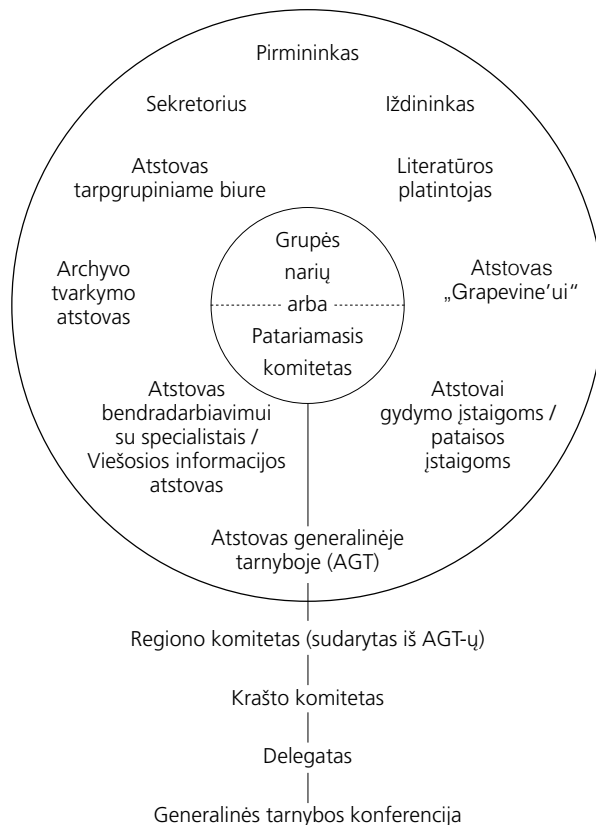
Pirmininkas

Sekretorius

Iždininkas

Atstovas tarpgrupiniame biure

Literatūros platintojas

Archyvo tvarkymo atstovas

Grupės narių
arba
Patariamasis komitetas

Atstovas „Grapevine'ui"

Atstovas bendradarbiavimui su specialistais / Viešosios informacijos atstovas

Atstovai gydymo įstaigoms / pataisos įstaigoms

Atstovas generalinėje tarnyboje (AGT)

Regiono komitetas (sudarytas iš AGT-ų)

Krašto komitetas

Delegatas

Generalinės tarnybos konferencija